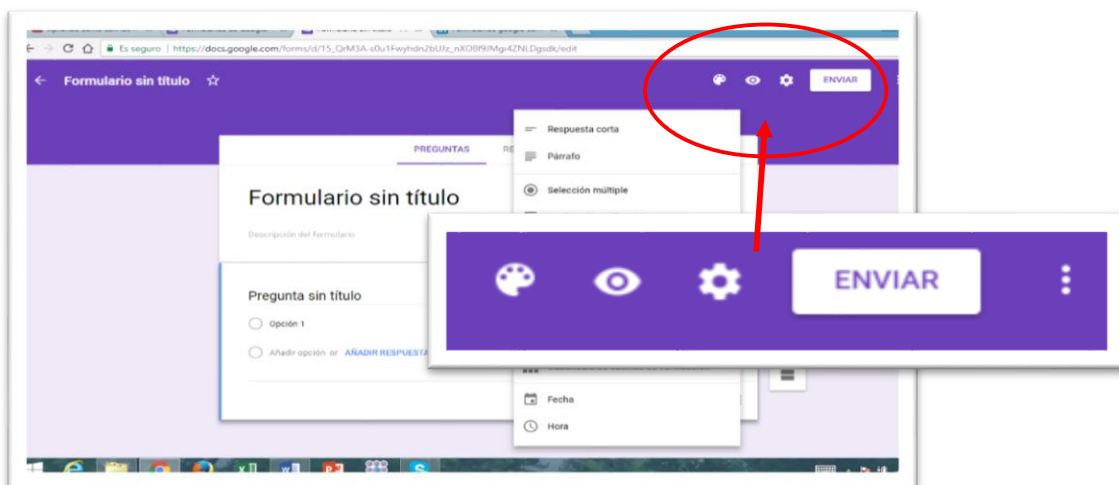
Es seguro | https://docs.google.com/forms/d/15_QrM3A-s0u1Fwyhdn2bUIz_nXO8f9iMgr4ZNLDgsdk/edit

Formulario sin título

ENVIAR

PREGUNTAS

Respuesta corta

Párrafo

Selección múltiple

Formulario sin título

Descripción del formulario

Pregunta sin título

Opción 1

Añadir opción o AÑADIR RESPUESTA

Fecha

Hora

ENVIAR